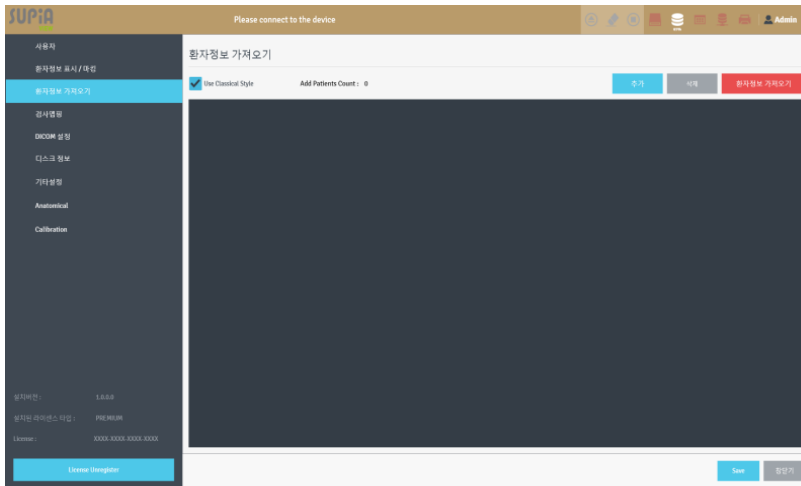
SUPiA

Please connect to the device

Admin

사용자

환자정보 표시 / 매핑

환자정보 가져오기

검사맵핑

DICOM 설정

디스크 정보

기타설정

Anatomical

Calibration

환자정보 가져오기

Use Classical Style

Add Patients Count : 0

추가

삭제

환자정보 가져오기

설치버전 : 1.0.0.0

설치된 라이센스 타입 : PREMIUM

License : XXXX-XXXX-XXXX-XXXX

License Unregister

Save

창닫기